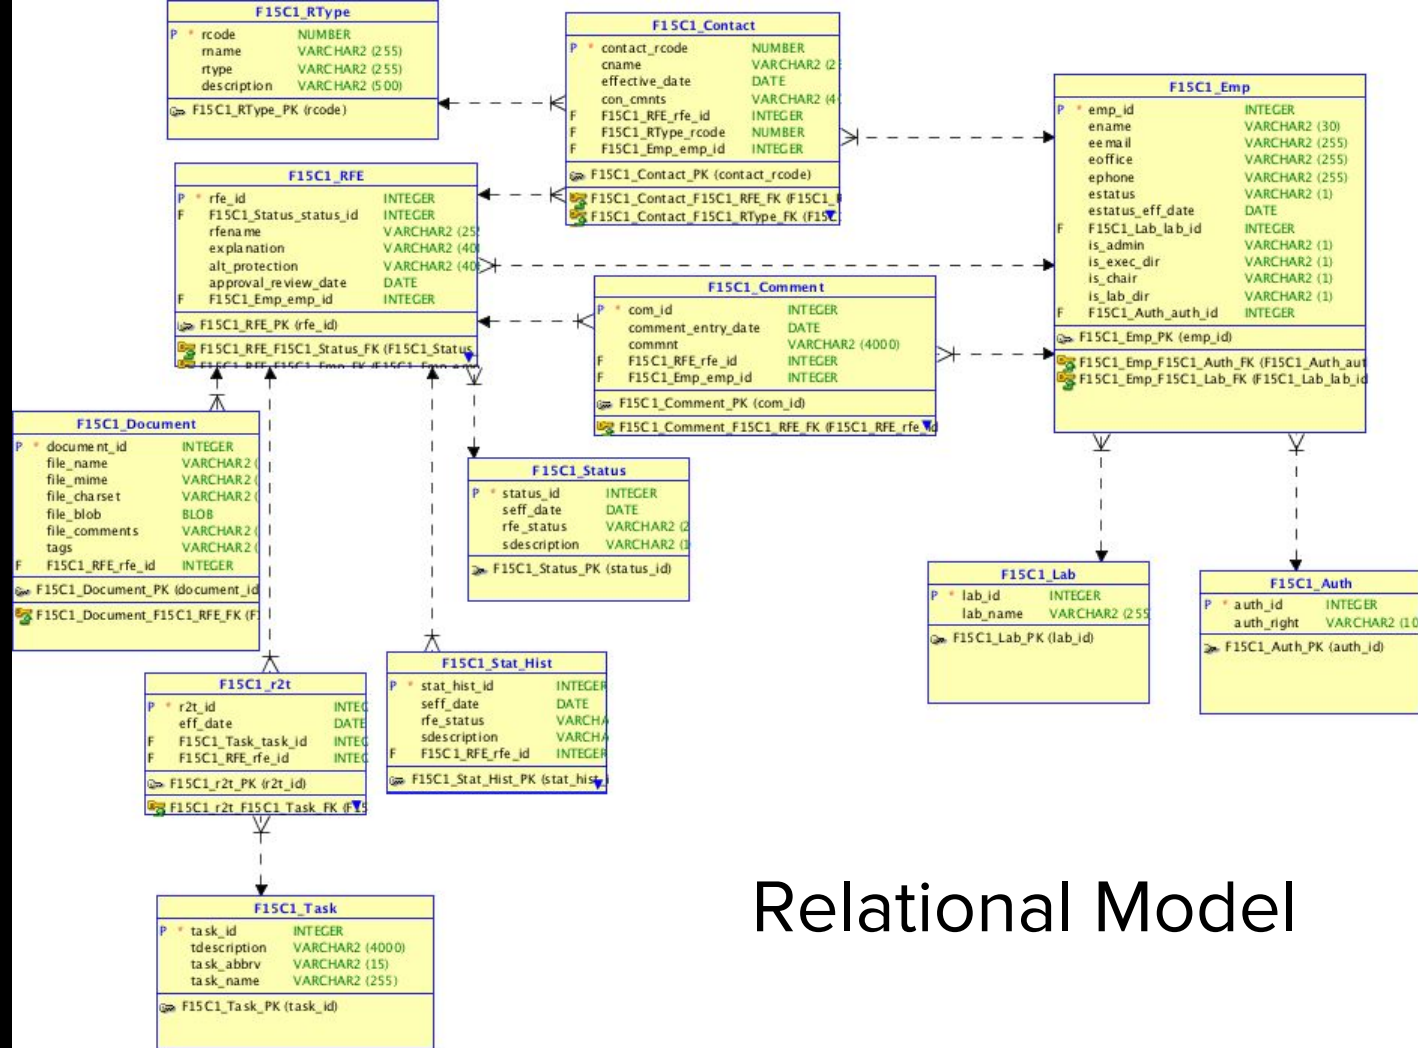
F15C1_RType
P * rcode NUMBER
rname VARCHAR2 (255)
rtype VARCHAR2 (255)
description VARCHAR2 (500)
F15C1_RType_PK (rcode)

F15C1_Contact
P * contact_rcode NUMBER
cname VARCHAR2 (2
effective_date DATE
con_cmnts VARCHAR2 (4
F F15C1_RFE_rfe_id INTEGER
F F15C1_RType_rcode NUMBER
F F15C1_Emp_emp_id INTEGER
F15C1_Contact_PK (contact_rcode)
F15C1_Contact_F15C1_RFE_FK (F15C1_
F15C1_Contact_F15C1_RType_FK (F15C

F15C1_Emp
P * emp_id INTEGER
ename VARCHAR2 (30)
eemail VARCHAR2 (255)
eoffice VARCHAR2 (255)
ephone VARCHAR2 (255)
estatus VARCHAR2 (1)
estatus_eff_date DATE
F F15C1_Lab_lab_id INTEGER
is_admin VARCHAR2 (1)
is_exec_dir VARCHAR2 (1)
is_chair VARCHAR2 (1)
is_lab_dir VARCHAR2 (1)
F F15C1_Auth_auth_id INTEGER
F15C1_Emp_PK (emp_id)
F15C1_Emp_F15C1_Auth_FK (F15C1_Auth_aut
F15C1_Emp_F15C1_Lab_FK (F15C1_Lab_lab_id

F15C1_RFE
P * rfe_id INTEGER
F F15C1_Status_status_id INTEGER
rfename VARCHAR2 (25
explanation VARCHAR2 (40
alt_protection VARCHAR2 (40
approval_review_date DATE
F F15C1_Emp_emp_id INTEGER
F15C1_RFE_PK (rfe_id)
F15C1_RFE_F15C1_Status_FK (F15C1_Status
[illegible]

F15C1_Comment
P * com_id INTEGER
comment_entry_date DATE
commnt VARCHAR2 (4000)
F F15C1_RFE_rfe_id INTEGER
F F15C1_Emp_emp_id INTEGER
F15C1_Comment_PK (com_id)
F15C1_Comment_F15C1_RFE_FK (F15C1_RFE_rfe_

F15C1_Document
P * document_id INTEGER
file_name VARCHAR2 (
file_mime VARCHAR2 (
file_charset VARCHAR2 (
file_blob BLOB
file_comments VARCHAR2 (
tags VARCHAR2 (
F F15C1_RFE_rfe_id INTEGER
F15C1_Document_PK (document_id
F15C1_Document_F15C1_RFE_FK (F

F15C1_Status
P * status_id INTEGER
seff_date DATE
rfe_status VARCHAR2 (2
sdescription VARCHAR2 (
F15C1_Status_PK (status_id)

F15C1_Lab
P * lab_id INTEGER
lab_name VARCHAR2 (255
F15C1_Lab_PK (lab_id)

F15C1_Auth
P * auth_id INTEGER
auth_right VARCHAR2 (10
F15C1_Auth_PK (auth_id)

F15C1_r2t
P * r2t_id INTEG
eff_date DATE
F F15C1_Task_task_id INTEG
F F15C1_RFE_rfe_id INTEG
F15C1_r2t_PK (r2t_id)
F15C1_r2t_F15C1_Task_FK (F

F15C1_Stat_Hist
P * stat_hist_id INTEGER
seff_date DATE
rfe_status VARCHA
sdescription VARCHA
F F15C1_RFE_rfe_id INTEGER
F15C1_Stat_Hist_PK (stat_hist_i

F15C1_Task
P * task_id INTEGER
tdescription VARCHAR2 (4000)
task_abbrv VARCHAR2 (15)
task_name VARCHAR2 (255)
F15C1_Task_PK (task_id)

Relational Model